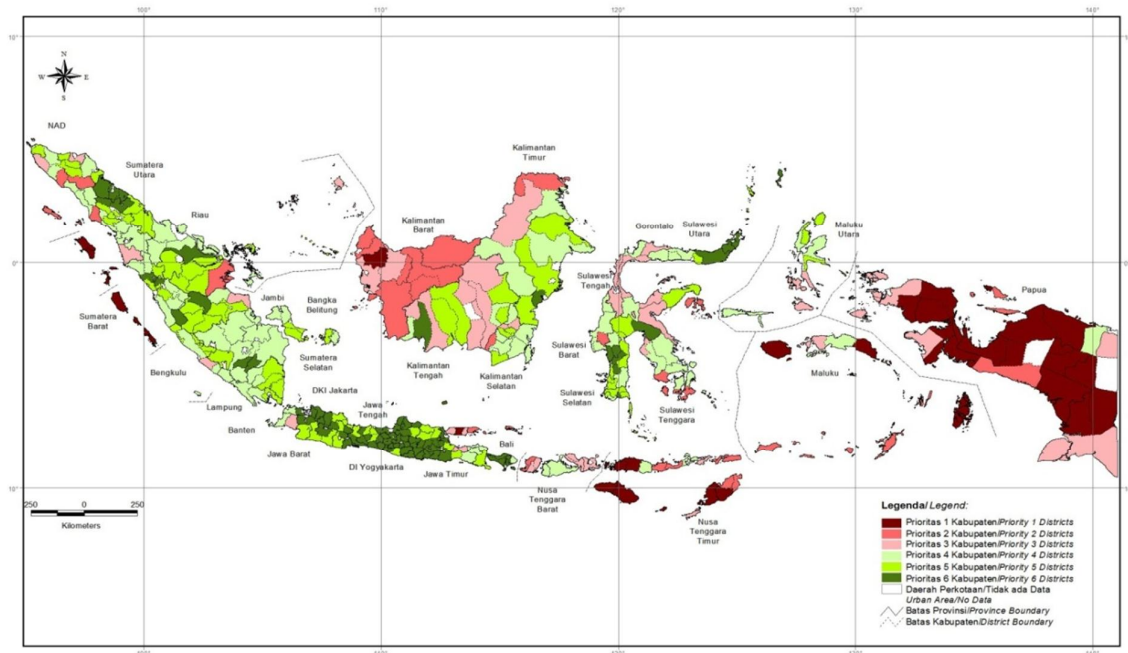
100°
110°
120°
130°
140°
10°
0°
10°

N
W
E
S

NAD
Sumatera Utara
Riau
Sumatera Barat
Jambi
Bangka Belitung
Bengkulu
Sumatera Selatan
Lampung
DKI Jakarta
Banten
Jawa Tengah
Jawa Barat
DI Yogyakarta
Jawa Timur
Bali
Kalimantan Timur
Kalimantan Barat
Kalimantan Tengah
Kalimantan Selatan
Gorontalo
Sulawesi Utara
Sulawesi Tengah
Sulawesi Barat
Sulawesi Selatan
Sulawesi Tenggara
Maluku Utara
Maluku
Papua
Nusa Tenggara Barat
Nusa Tenggara Timur

250 0 250
Kilometers

Legenda/ Legend:
Prioritas 1 Kabupaten/Priority 1 Districts
Prioritas 2 Kabupaten/Priority 2 Districts
Prioritas 3 Kabupaten/Priority 3 Districts
Prioritas 4 Kabupaten/Priority 4 Districts
Prioritas 5 Kabupaten/Priority 5 Districts
Prioritas 6 Kabupaten/Priority 6 Districts
Daerah Perkotaan/Tidak ada Data
Urban Area/No Data
Batas Provinsi/Province Boundary
Batas Kabupaten/District Boundary